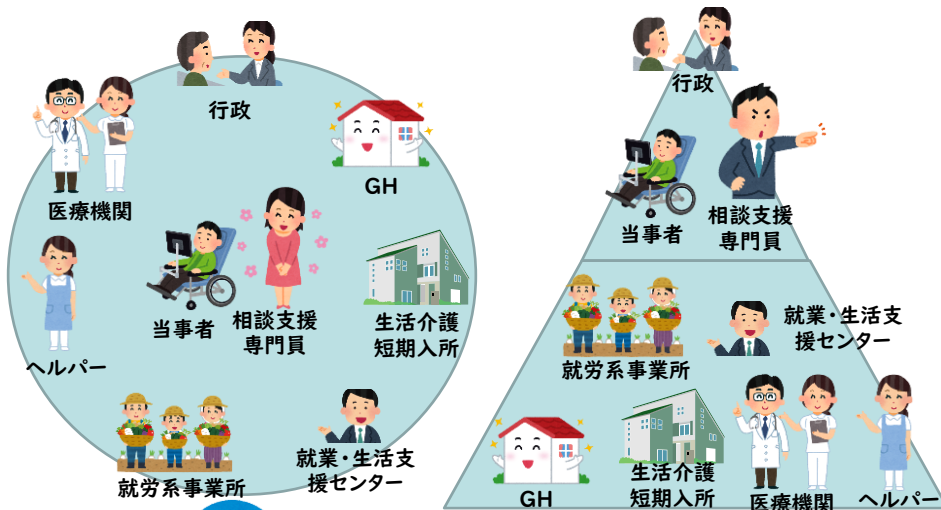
行政

GH

医療機関

当事者

相談支援
専門員

生活介護
短期入所

ヘルパー

就業・生活支
援センター

就労系事業所

行政

当事者

相談支援
専門員

就業・生活支
援センター

就労系事業所

GH

生活介護
短期入所

医療機関

ヘルパー